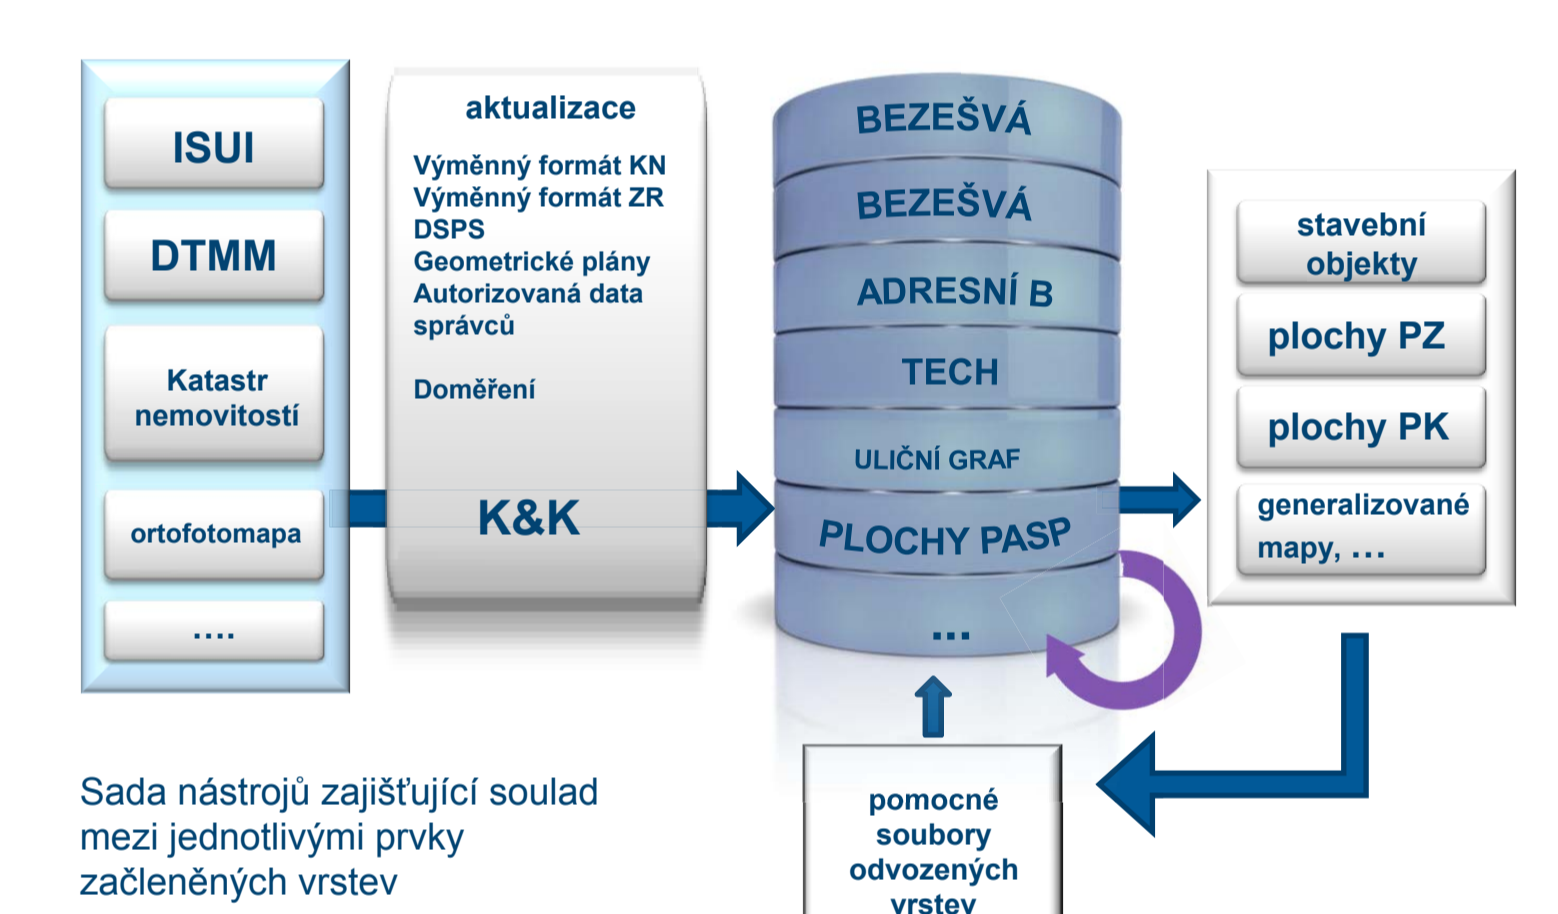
ISUI

DTMM

Katastr nemovitostí

ortofotomapa

....

aktualizace

Výměnný formát KN
Výměnný formát ZR
DSPS
Geometrické plány
Autorizovaná data správců

Doměření

K&K

BEZEŠVÁ

BEZEŠVÁ

ADRESNÍ B

TECH

ULIČNÍ GRAF

PLOCHY PASP

...

stavební objekty

plochy PZ

plochy PK

generalizované mapy, ...

pomocné soubory odvozených vrstev

Sada nástrojů zajišťující soulad mezi jednotlivými prvky začleněných vrstev